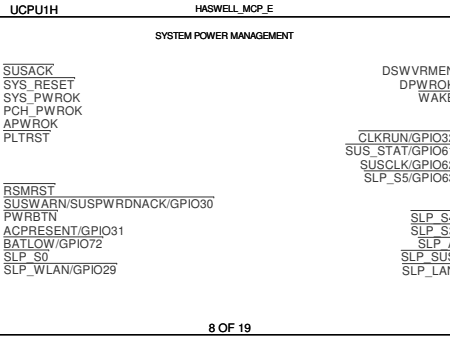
UCPU1H

HASWELL_MCP_E

SYSTEM POWER MANAGEMENT

SUSACK
SYS_RESET
SYS_PWROK
PCH_PWROK
APWROK
PLTRST

RSMRST
SUSWARN/SUSPWRDNACK/GPIO30
PWRBTN
ACPRESENT/GPIO31
BATLOW/GPIO72
SLP_S0
SLP_WLAN/GPIO29

DSWVRMEN
DPWROK
WAKE

CLKRUN/GPIO32
SUS_STAT/GPIO61
SUSCLK/GPIO62
SLP_S5/GPIO63

SLP_S4
SLP_S3
SLP_A
SLP_SUS
SLP_LAN

8 OF 19